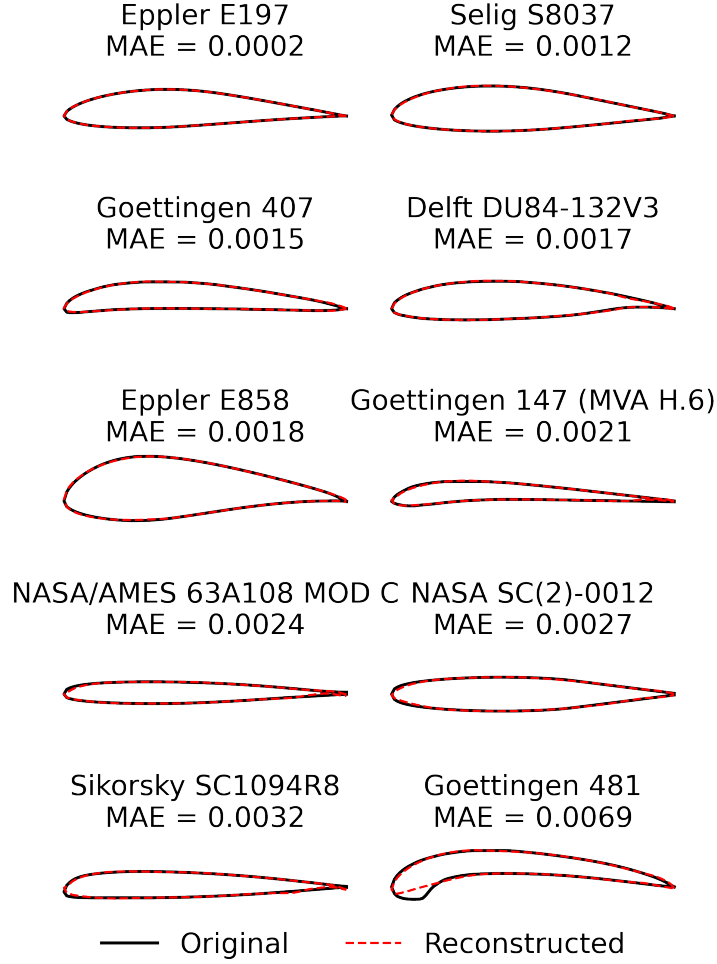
Eppler E197
MAE = 0.0002

Selig S8037
MAE = 0.0012

Goettingen 407
MAE = 0.0015

Delft DU84-132V3
MAE = 0.0017

Eppler E858
MAE = 0.0018

Goettingen 147 (MVA H.6)
MAE = 0.0021

NASA/AMES 63A108 MOD C
MAE = 0.0024

NASA SC(2)-0012
MAE = 0.0027

Sikorsky SC1094R8
MAE = 0.0032

Goettingen 481
MAE = 0.0069

Original
Reconstructed